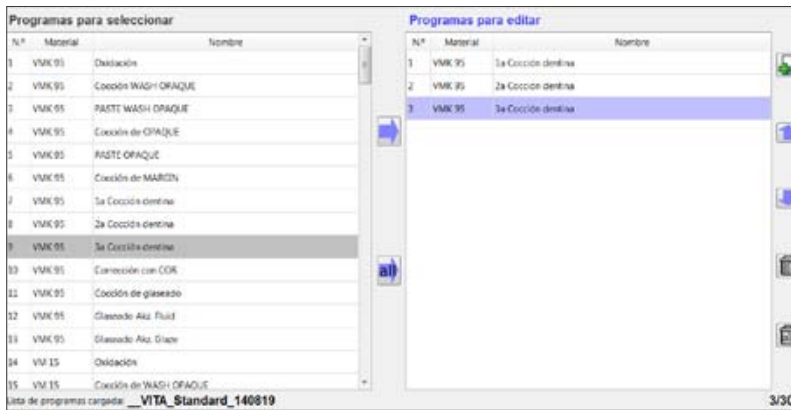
Programas para seleccionar

| N.º | Material | Nombre |
|---|---|---|
| 1 | VMK 95 | Oxidación |
| 2 | VMK 95 | Cocción WASH OPAQUE |
| 3 | VMK 95 | PASTE WASH OPAQUE |
| 4 | VMK 95 | Cocción de OPAQUE |
| 5 | VMK 95 | PASTE OPAQUE |
| 6 | VMK 95 | Cocción de MARGIN |
| 7 | VMK 95 | 1a Cocción dentina |
| 8 | VMK 95 | 2a Cocción dentina |
| 9 | VMK 95 | 3a Cocción dentina |
| 10 | VMK 95 | Corrección con COR |
| 11 | VMK 95 | Cocción de glaseado |
| 12 | VMK 95 | Glaseado Akz. Fluid |
| 13 | VMK 95 | Glaseado Akz. Glaze |
| 14 | VM 15 | Oxidación |
| 15 | VM 15 | Cocción de WASH OPAQUE |

Programas para editar

| N.º | Material | Nombre |
|---|---|---|
| 1 | VMK 95 | 1a Cocción dentina |
| 2 | VMK 95 | 2a Cocción dentina |
| 3 | VMK 95 | 3a Cocción dentina |

all

Lista de programas cargada: __VITA_Standard_140819

3/30